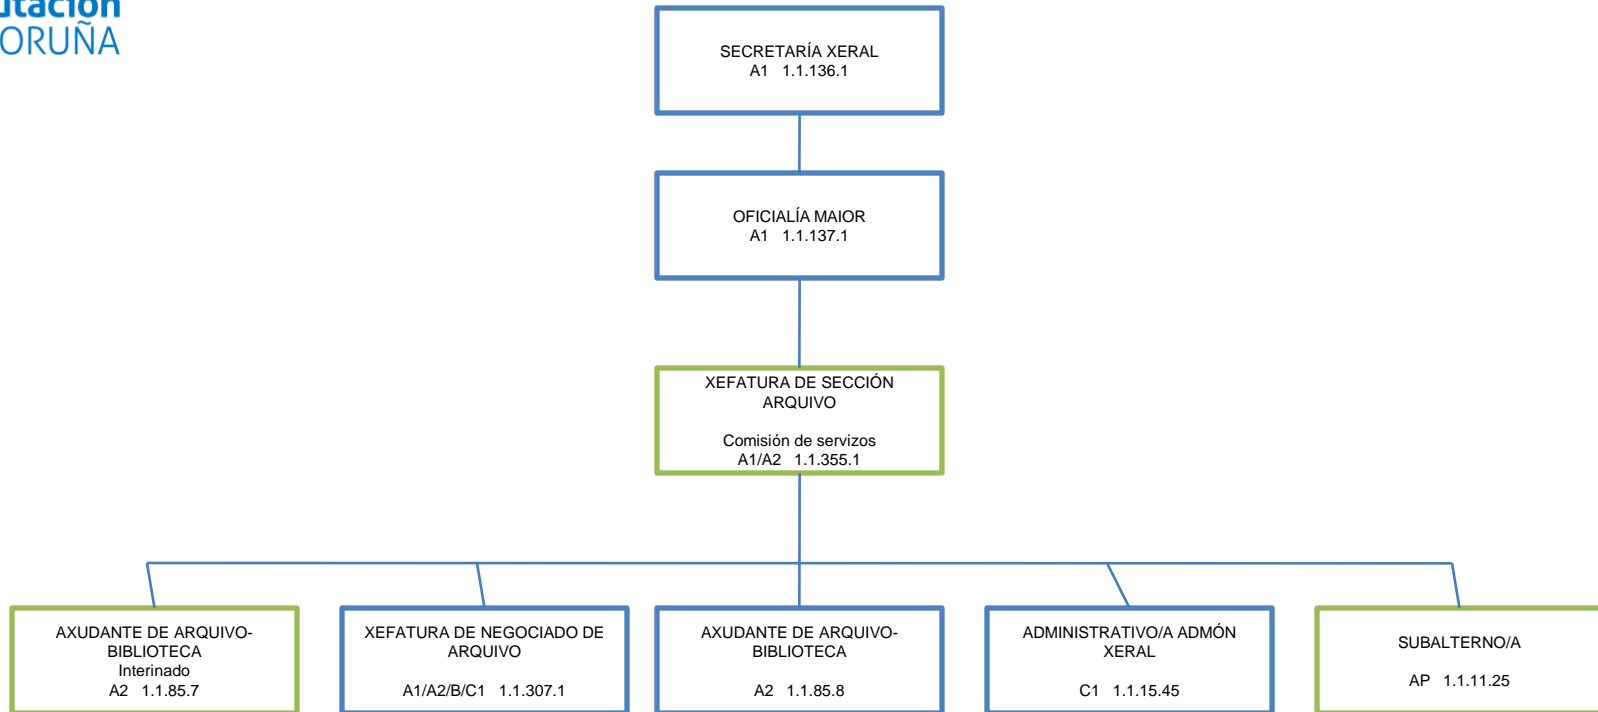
utación
ORUÑA

SECRETARÍA XERAL
A1 1.1.136.1

OFICIALÍA MAIOR
A1 1.1.137.1

XEFATURA DE SECCIÓN ARQUIVO

Comisión de servizos
A1/A2 1.1.355.1

AXUDANTE DE ARQUIVO-BIBLIOTECA
Interinado
A2 1.1.85.7

XEFATURA DE NEGOCIADO DE ARQUIVO

A1/A2/B/C1 1.1.307.1

AXUDANTE DE ARQUIVO-BIBLIOTECA

A2 1.1.85.8

ADMINISTRATIVO/A ADMÓN XERAL

C1 1.1.15.45

SUBALTERNO/A

AP 1.1.11.25